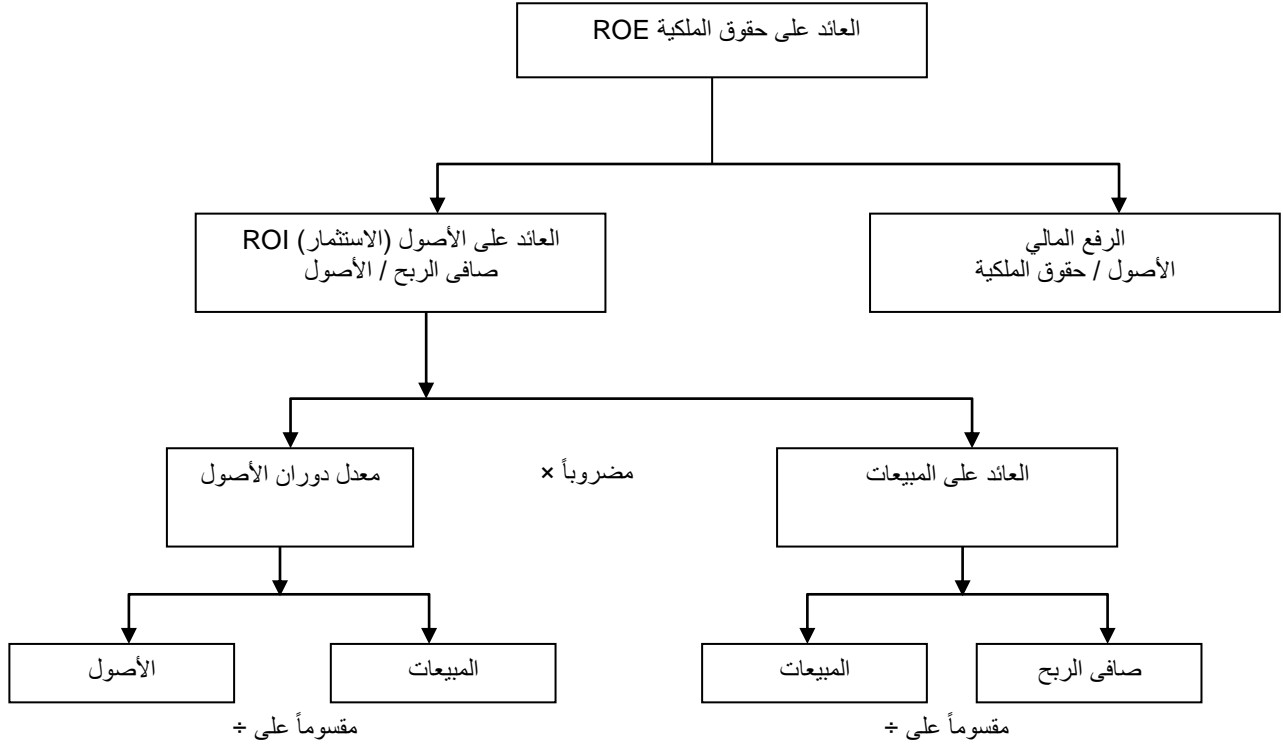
العائد على حقوق الملكية ROE

الرفع المالي
الأصول / حقوق الملكية

العائد على الأصول (الاستثمار) ROI
صافى الربح / الأصول

العائد على المبيعات

مضروباً ×

معدل دوران الأصول

صافى الربح

المبيعات

مقسوماً على ÷

المبيعات

الأصول

مقسوماً على ÷